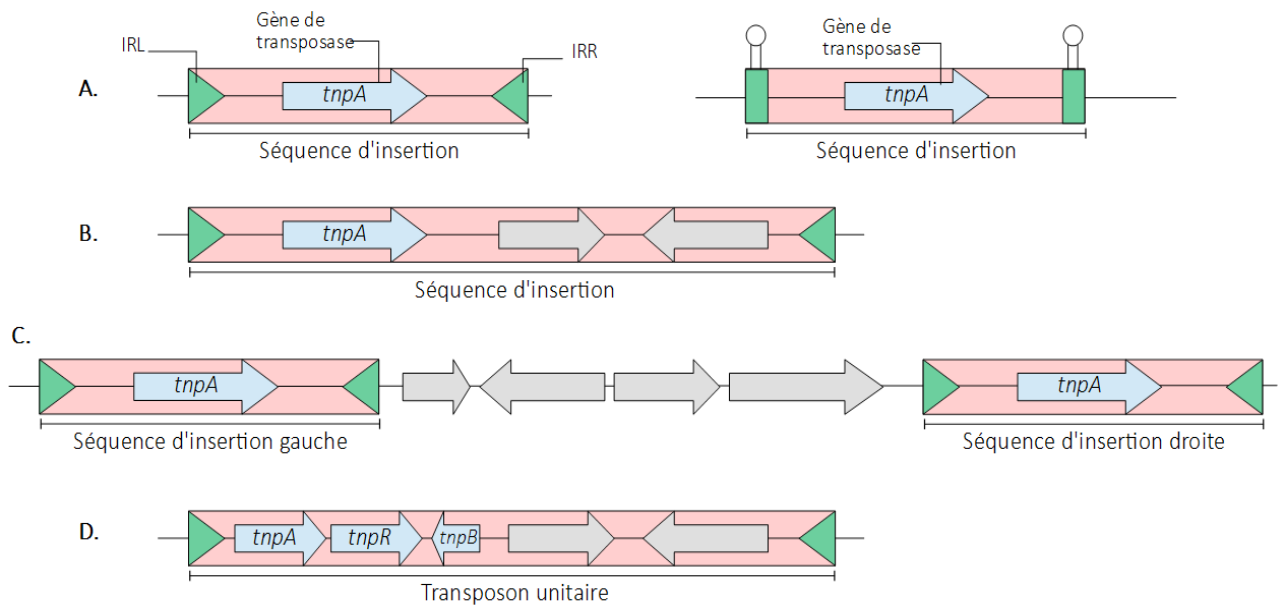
A.

IRL

Gène de transposase

IRR

tnpA

Séquence d'insertion

Gène de transposase

tnpA

Séquence d'insertion

B.

tnpA

Séquence d'insertion

C.

tnpA

Séquence d'insertion gauche

tnpA

Séquence d'insertion droite

D.

tnpA

tnpR

tnpB

Transposon unitaire